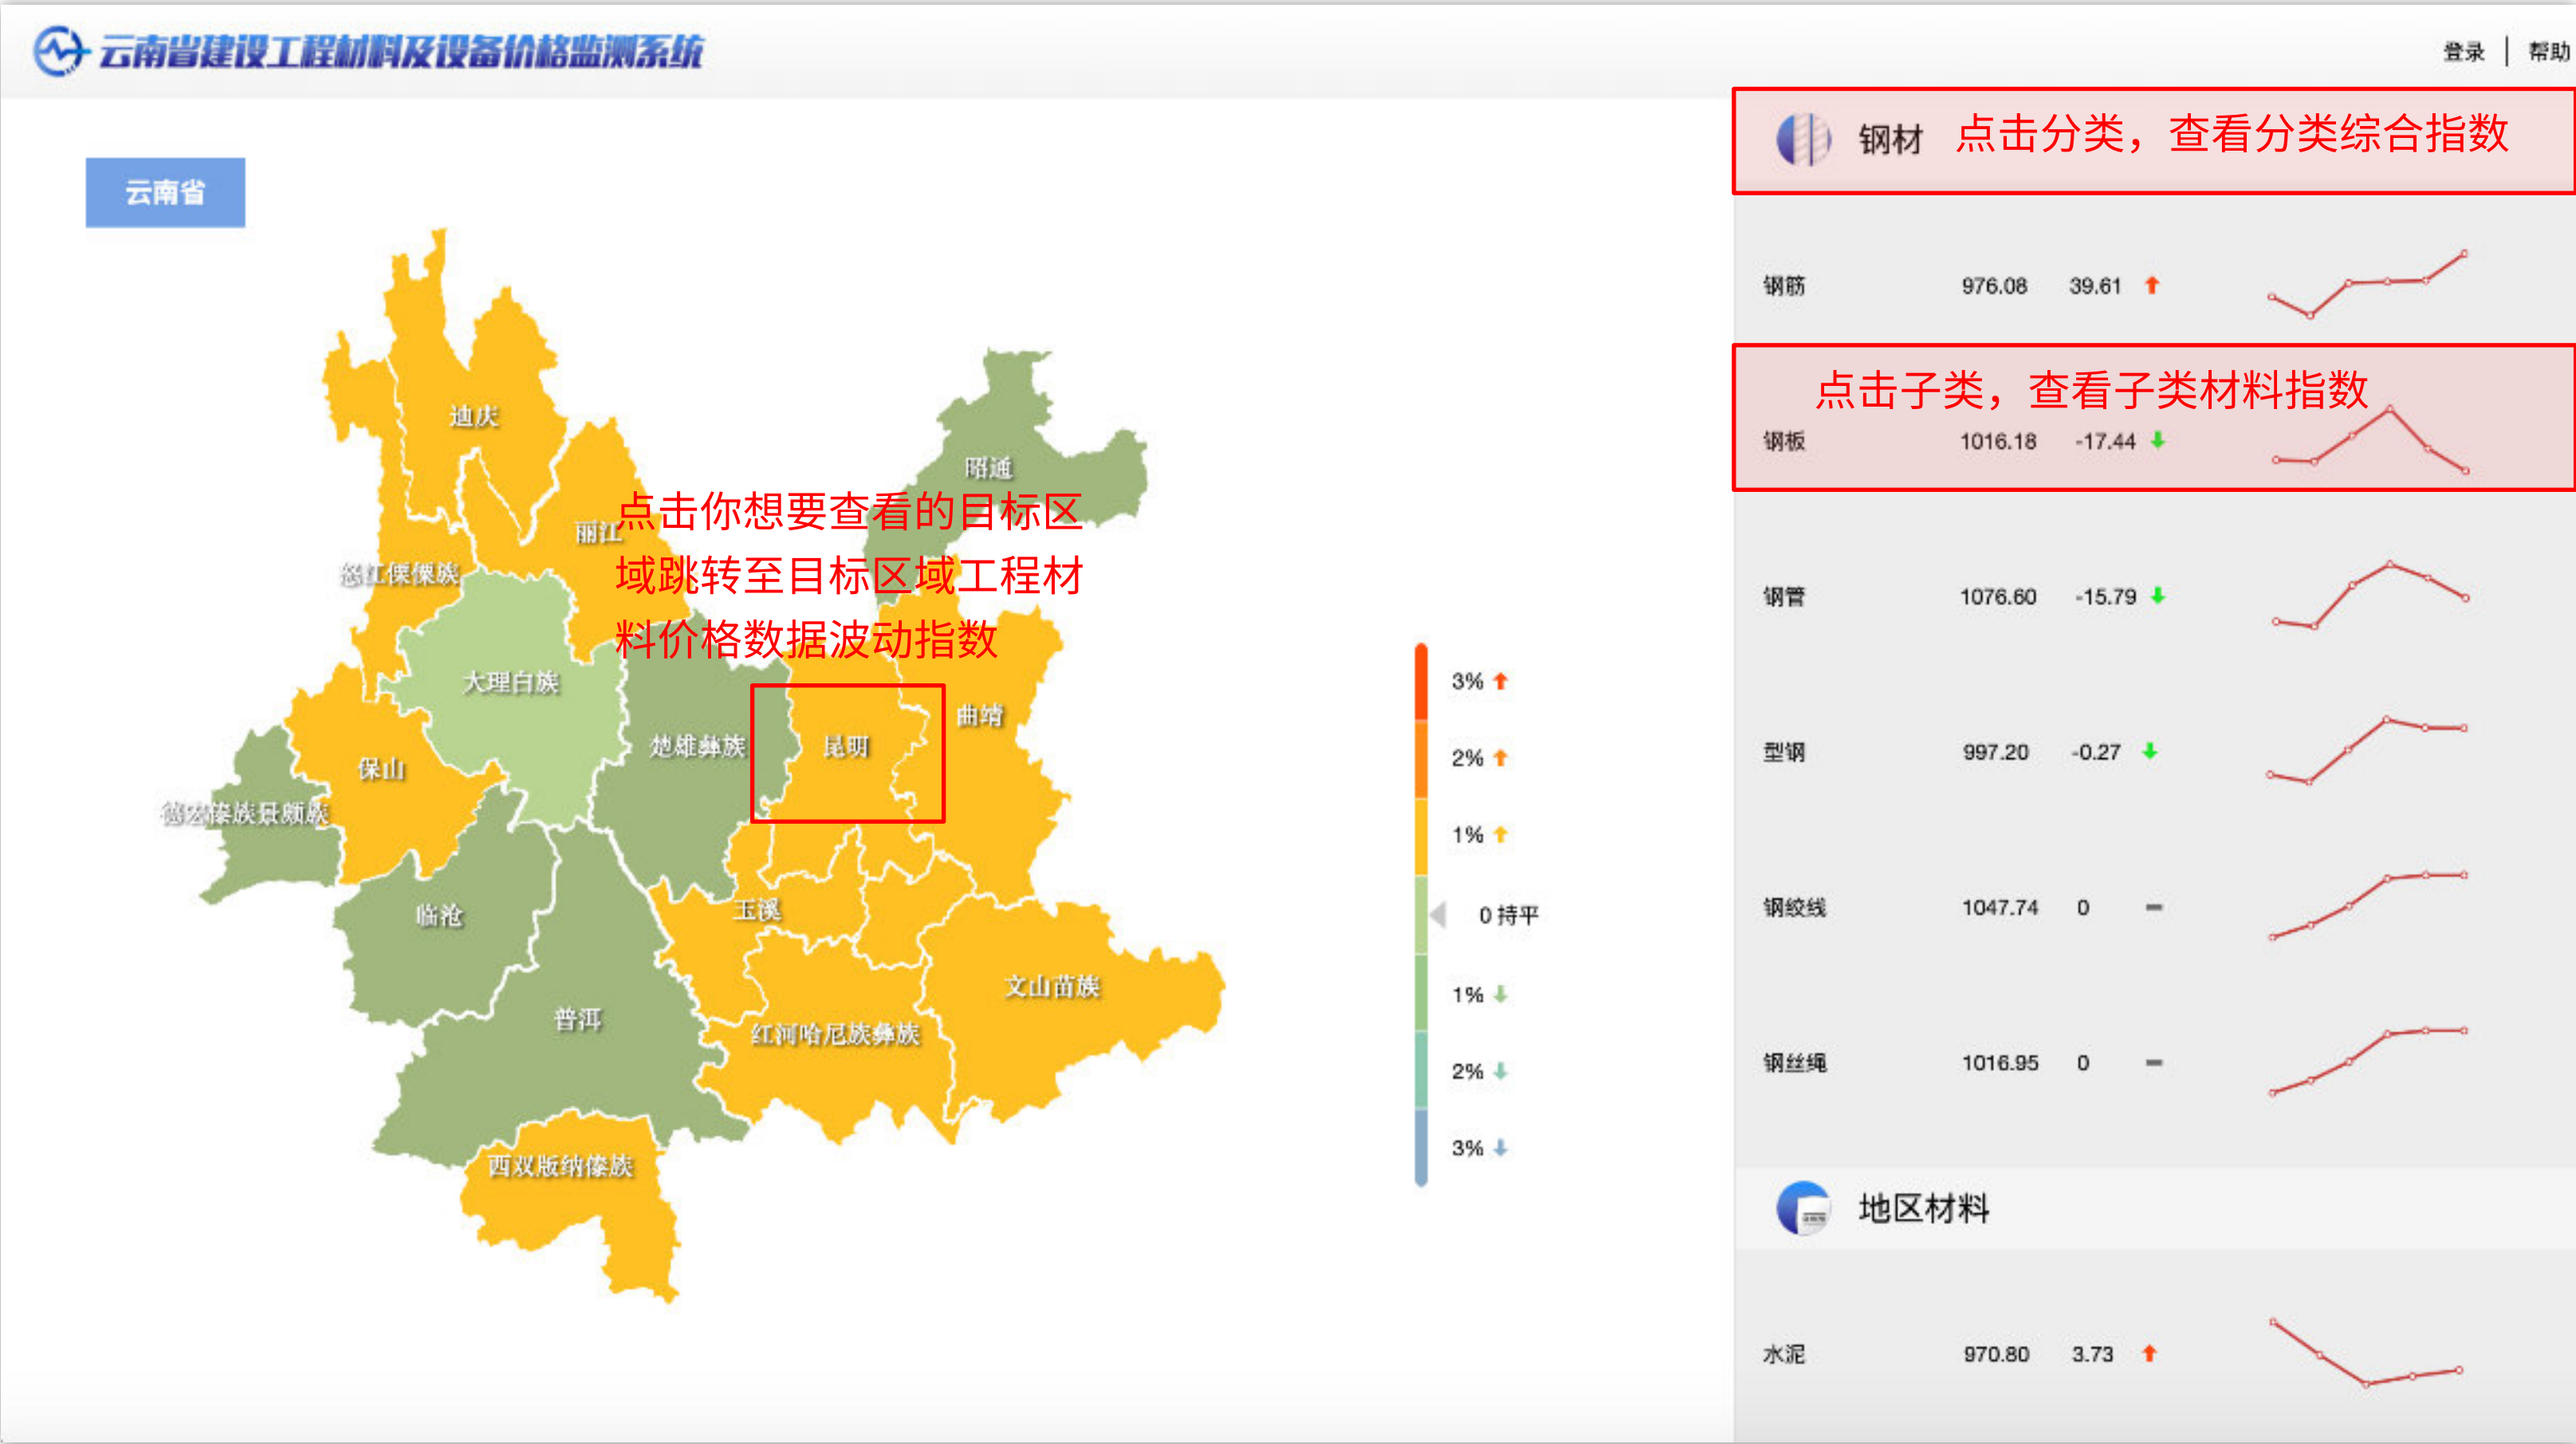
云南省建设工程材料及设备价格监测系统

登录 | 帮助

云南省

迪庆
昭通
丽江
怒江傈僳族
大理白族
楚雄彝族
昆明
曲靖
保山
德宏傣族景颇族
临沧
玉溪
普洱
文山苗族
红河哈尼族彝族
西双版纳傣族

点击你想要查看的目标区域跳转至目标区域工程材料价格数据波动指数

3% ↑
2% ↑
1% ↑
0 持平
1% ↓
2% ↓
3% ↓

钢材 点击分类，查看分类综合指数

| 钢筋 | 976.08 | 39.61 | ↑ |
|---|---|---|---|
| 钢板 | 1016.18 | -17.44 | ↓ |
| 钢管 | 1076.60 | -15.79 | ↓ |
| 型钢 | 997.20 | -0.27 | ↓ |
| 钢绞线 | 1047.74 | 0 | — |
| 钢丝绳 | 1016.95 | 0 | — |

点击子类，查看子类材料指数

地区材料

| 水泥 | 970.80 | 3.73 | ↑ |
|---|---|---|---|